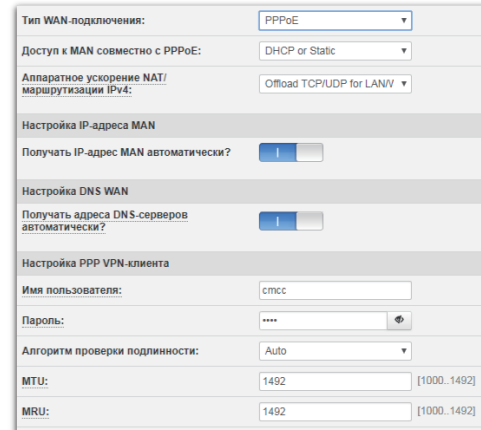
Тип WAN-подключения: PPPoE

Доступ к MAN совместно с PPPoE: DHCP or Static

Аппаратное ускорение NAT/маршрутизации IPv4: Offload TCP/UDP for LAN/V

Настройка IP-адреса MAN

Получать IP-адрес MAN автоматически? I

Настройка DNS WAN

Получать адреса DNS-серверов автоматически? I

Настройка PPP VPN-клиента

Имя пользователя: cmcc

Пароль: ••••

Алгоритм проверки подлинности: Auto

MTU: 1492 [1000..1492]

MRU: 1492 [1000..1492]